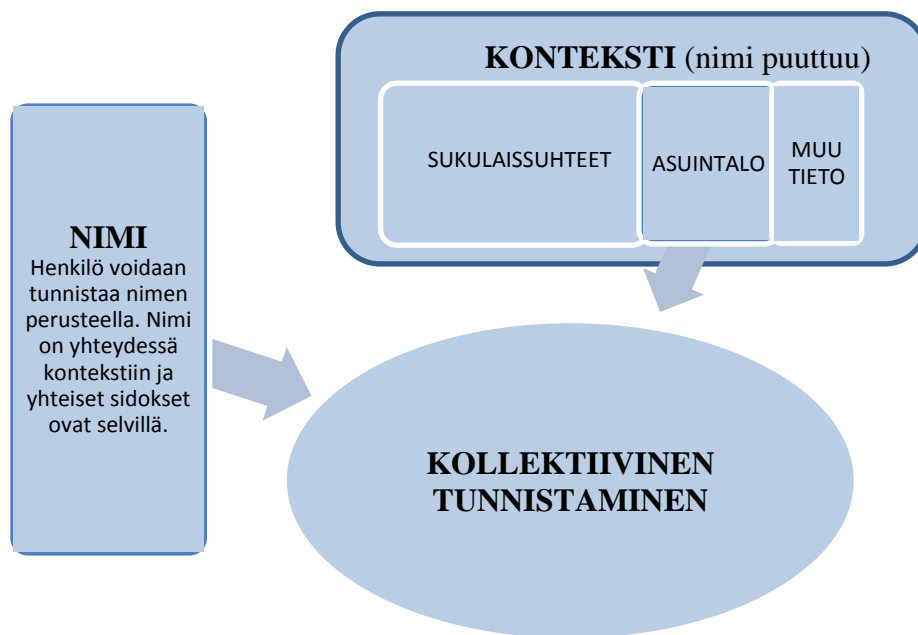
KONTEKSTI (nimi puuttuu)

SUKULAISSUHTEET

ASUINTALO

MUU TIETO

NIMI
Henkilö voidaan tunnistaa nimen perusteella. Nimi on yhteydessä kontekstiin ja yhteiset sidokset ovat selvillä.

KOLLEKTIIVINEN TUNNISTAMINEN